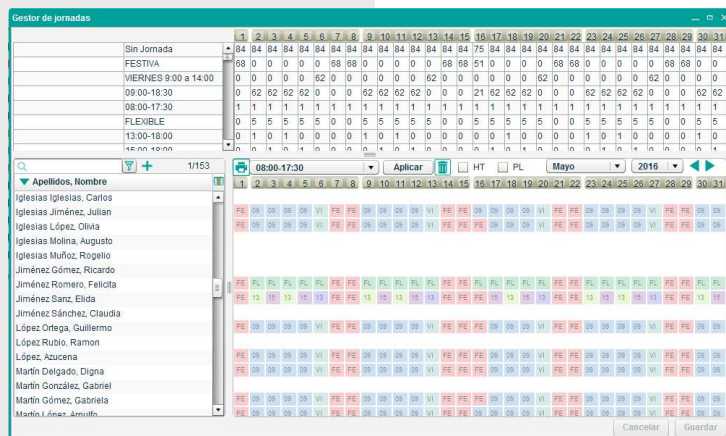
Gestor de jornadas

| | 1 | 2 | 3 | 4 | 5 | 6 | 7 | 8 | 9 | 10 | 11 | 12 | 13 | 14 | 15 | 16 | 17 | 18 | 19 | 20 | 21 | 22 | 23 | 24 | 25 | 26 | 27 | 28 | 29 | 30 | 31 |
|---|---|---|---|---|---|---|---|---|---|---|---|---|---|---|---|---|---|---|---|---|---|---|---|---|---|---|---|---|---|---|---|
| Sin Jornada | 84 | 84 | 84 | 84 | 84 | 84 | 84 | 84 | 84 | 84 | 84 | 84 | 84 | 84 | 84 | 75 | 84 | 84 | 84 | 84 | 84 | 84 | 84 | 84 | 84 | 84 | 84 | 84 | 84 | 84 | 84 |
| FESTIVA | 68 | 0 | 0 | 0 | 0 | 0 | 68 | 68 | 0 | 0 | 0 | 0 | 0 | 68 | 68 | 51 | 0 | 0 | 0 | 0 | 68 | 68 | 0 | 0 | 0 | 0 | 0 | 68 | 68 | 0 | 0 |
| VIERNES 9:00 a 14:00 | 0 | 0 | 0 | 0 | 0 | 62 | 0 | 0 | 0 | 0 | 0 | 0 | 62 | 0 | 0 | 0 | 0 | 0 | 0 | 62 | 0 | 0 | 0 | 0 | 0 | 62 | 0 | 0 | 0 | 0 | 0 |
| 09:00-18:30 | 0 | 62 | 62 | 62 | 62 | 0 | 0 | 0 | 62 | 62 | 62 | 62 | 0 | 0 | 0 | 21 | 62 | 62 | 62 | 0 | 0 | 0 | 62 | 62 | 62 | 0 | 0 | 0 | 0 | 62 | 62 |
| 08:00-17:30 | 1 | 1 | 1 | 1 | 1 | 1 | 1 | 1 | 1 | 1 | 1 | 1 | 1 | 1 | 1 | 1 | 1 | 1 | 1 | 1 | 1 | 1 | 1 | 1 | 1 | 1 | 1 | 1 | 1 | 1 | 1 |
| FLEXIBLE | 0 | 5 | 5 | 5 | 5 | 0 | 0 | 0 | 5 | 5 | 5 | 5 | 0 | 0 | 0 | 0 | 5 | 5 | 5 | 0 | 0 | 0 | 5 | 5 | 5 | 0 | 0 | 0 | 0 | 5 | 5 |
| 13:00-18:00 | 0 | 1 | 0 | 1 | 0 | 0 | 0 | 0 | 1 | 0 | 1 | 0 | 0 | 0 | 0 | 0 | 1 | 0 | 1 | 0 | 0 | 0 | 1 | 0 | 1 | 0 | 0 | 0 | 0 | 1 | 0 |

1/153
Apellidos, Nombre
08:00-17:30 Aplicar HT PL Mayo 2016

Iglesias Iglesias, Carlos
Iglesias Jiménez, Julian
Iglesias López, Olivia
Iglesias Molina, Augusto
Iglesias Muñoz, Rogelio
Jiménez Gómez, Ricardo
Jiménez Romero, Felicita
Jiménez Sanz, Elida
Jiménez Sánchez, Claudia
López Ortega, Guillermo
López Rubio, Ramon
López, Azucena
Martín Delgado, Digna
Martín González, Gabriel
Martín Gómez, Gabriela
Martín López, Arnulfo

Cancelar Guardar